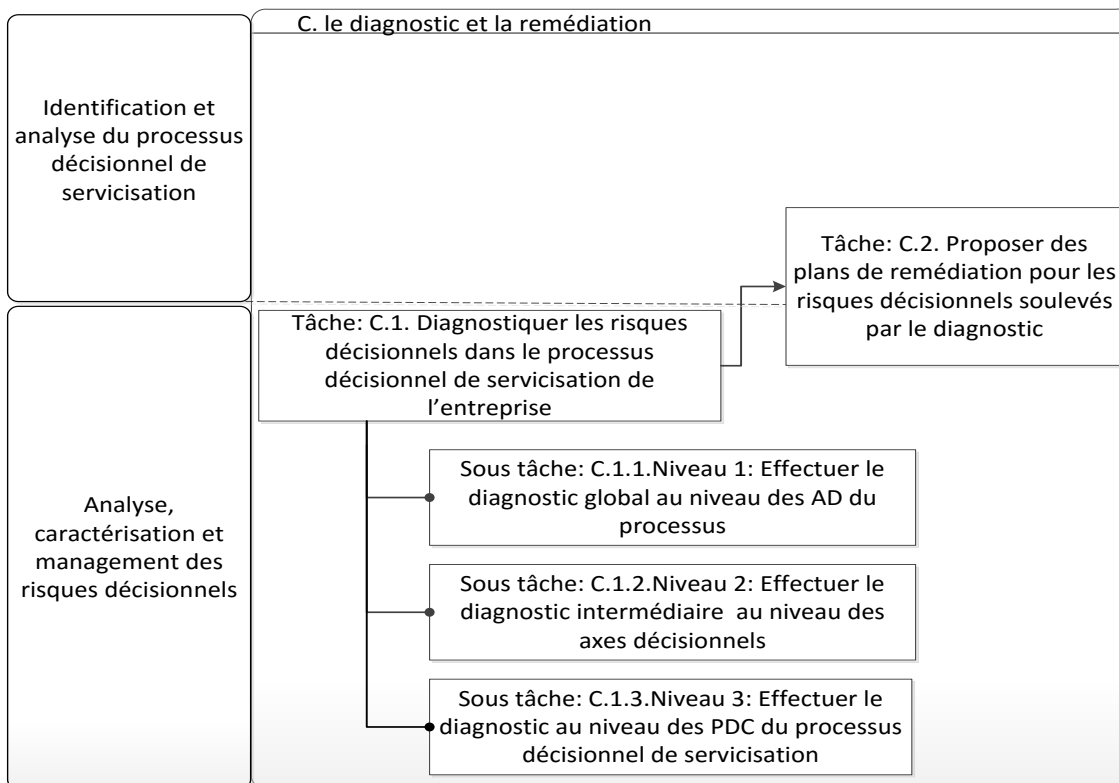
C. le diagnostic et la remédiation

Identification et analyse du processus décisionnel de servicisation

Analyse, caractérisation et management des risques décisionnels

Tâche: C.1. Diagnostiquer les risques décisionnels dans le processus décisionnel de servicisation de l'entreprise

Tâche: C.2. Proposer des plans de remédiation pour les risques décisionnels soulevés par le diagnostic

Sous tâche: C.1.1.Niveau 1: Effectuer le diagnostic global au niveau des AD du processus

Sous tâche: C.1.2.Niveau 2: Effectuer le diagnostic intermédiaire au niveau des axes décisionnels

Sous tâche: C.1.3.Niveau 3: Effectuer le diagnostic au niveau des PDC du processus décisionnel de servicisation